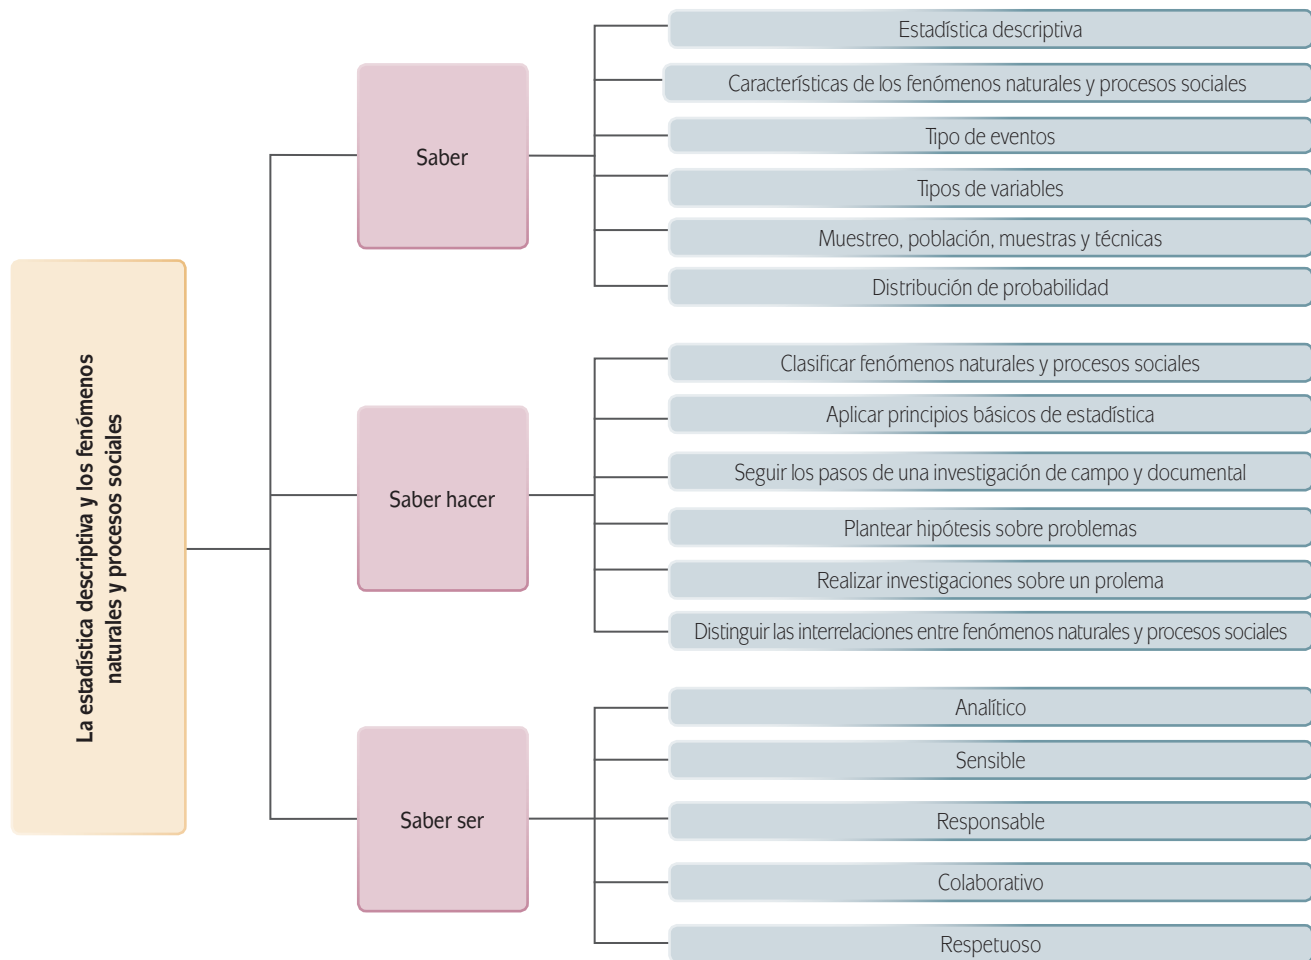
La estadística descriptiva y los fenómenos naturales y procesos sociales

Saber

Estadística descriptiva

Características de los fenómenos naturales y procesos sociales

Tipo de eventos

Tipos de variables

Muestreo, población, muestras y técnicas

Distribución de probabilidad

Saber hacer

Clasificar fenómenos naturales y procesos sociales

Aplicar principios básicos de estadística

Seguir los pasos de una investigación de campo y documental

Plantear hipótesis sobre problemas

Realizar investigaciones sobre un prolema

Distinguir las interrelaciones entre fenómenos naturales y procesos sociales

Saber ser

Analítico

Sensible

Responsable

Colaborativo

Respetuoso